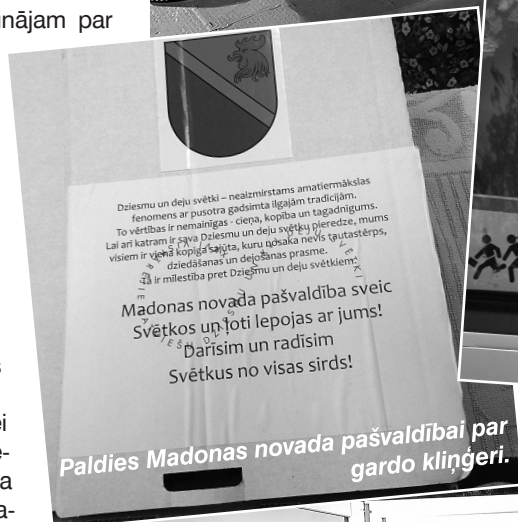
nājam par

Dziesmu un deju svētki – neaizmirstams amatiermākslas fenomens ar pusotra gadsimta ilgajām tradīcijām. To vērtības ir nemainīgas - cieņa, kopība un tagadnīgums. Lai arī katram ir sava Dziesmu un deju svētku pieredze, mums visiem ir viena kopīga sajūta, kuru nosaka nevis tautastērps, dziedāšanas un dejošanas prasme, bet ir mīlestība pret Dziesmu un deju svētkiem.

Madonas novada pašvaldība sveic Svētkos un ļoti lepojas ar jums! Darīsim un radīsim Svētkus no visas sirds!

Paldies Madonas novada pašvaldībai par gardo kliņģeri.

s

ei
e-
a
a-